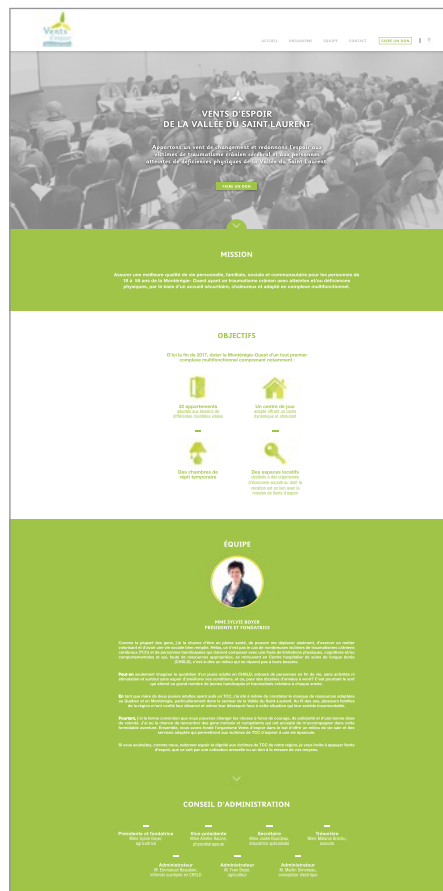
Vents d'espoir

ACCUEIL   MISSION   ÉQUIPE   CONTACT   FAIRE UN DON

VENTS D'ESPOIR
DE LA VALLÉE DU SAINT-LAURENT

Apportons un vent de changement et redonnons l'espoir aux victimes de traumatisme crânien cérébral et aux personnes atteintes de déficiences physiques de la Vallée du Saint-Laurent.

FAIRE UN DON

MISSION

Assurer une meilleure qualité de vie personnelle, familiale, sociale et communautaire pour les personnes de 18 à 55 ans de la Montérégie-Ouest ayant un traumatisme crânien avec atteintes et/ou déficiences physiques, par le biais d'un accueil sécuritaire, chaleureux et adapté en complexe multifonctionnel.

OBJECTIFS

D'ici la fin de 2017, doter la Montérégie-Ouest d'un tout premier complexe multifonctionnel comprenant notamment :

32 appartements
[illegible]

Un centre de jour
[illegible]

Des chambres de répit temporaire

Des espaces locatifs
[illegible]

ÉQUIPE

MME SYLVIE ROYER
PRÉSIDENTE ET FONDATRICE

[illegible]

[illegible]

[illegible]

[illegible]

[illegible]

CONSEIL D'ADMINISTRATION

Présidente et fondatrice
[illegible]

Vice-présidente
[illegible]

Secrétaire
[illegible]

Trésorière
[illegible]

Administrateur
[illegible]

Administrateur
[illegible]

Administrateur
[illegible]